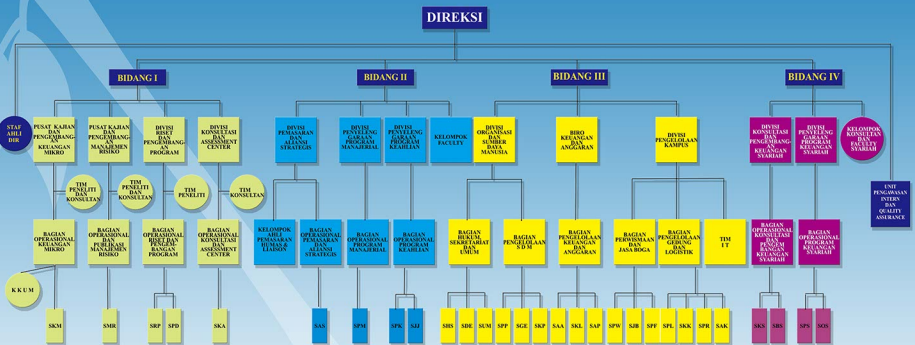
DIREKSI

BIDANG I

BIDANG II

BIDANG III

BIDANG IV

STAF AHLI DIR

PUSAT KAJIAN DAN PENGEMBANGAN KEUANGAN MIKRO

PUSAT KAJIAN DAN PENGEMBANGAN MANAJEMEN RISIKO

DIVISI RISET DAN PENGEMBANGAN PROGRAM

DIVISI KONSULTASI DAN ASSESSMENT CENTER

TIM PENELITI DAN KONSULTAN

TIM PENELITI DAN KONSULTAN

TIM PENELITI

TIM KONSULTAN

BAGIAN OPERASIONAL KEUANGAN MIKRO

BAGIAN OPERASIONAL DAN PUBLIKASI MANAJEMEN RISIKO

BAGIAN OPERASIONAL RISET DAN PENGEMBANGAN PROGRAM

BAGIAN OPERASIONAL KONSULTASI DAN ASSESSMENT CENTER

K K U M

SKM

SMR

SRP

SPD

SKA

DIVISI PEMASARAN DAN ALIANSI STRATEGIS

DIVISI PENYELENGGARAAN PROGRAM MANAJERIAL

DIVISI PENYELENGGARAAN PROGRAM KEAHLIAN

KELOMPOK FACULTY

KELOMPOK AHLI PEMASARAN HUMAS & LIAISON

BAGIAN OPERASIONAL PEMASARAN DAN ALIANSI STRATEGIS

BAGIAN OPERASIONAL PROGRAM MANAJERIAL

BAGIAN OPERASIONAL PROGRAM KEAHLIAN

SAS

SPM

SPK

SJJ

DIVISI ORGANISASI DAN SUMBER DAYA MANUSIA

BIRO KEUANGAN DAN ANGGARAN

DIVISI PENGELOLAAN KAMPUS

BAGIAN HUKUM, SEKRETARIAT DAN UMUM

BAGIAN PENGELOLAAN S D M

BAGIAN PENGELOLAAN KEUANGAN DAN ANGGARAN

BAGIAN PERWISMAAN DAN JASA BOGA

BAGIAN PENGELOLAAN GEDUNG DAN LOGISTIK

TIM I T

SHS

SDE

SUM

SPP

SGE

SKP

SAA

SKL

SAP

SPW

SJB

SPF

SPL

SKK

SPR

SAK

DIVISI KONSULTASI DAN PENGEMBANGAN KEUANGAN SYARIAH

DIVISI PENYELENGGARAAN PROGRAM KEUANGAN SYARIAH

KELOMPOK KONSULTAN DAN FACULTY SYARIAH

BAGIAN OPERASIONAL KONSULTASI DAN PENGEMBANGAN KEUANGAN SYARIAH

BAGIAN OPERASIONAL PROGRAM KEUANGAN SYARIAH

SKS

SBS

SPS

SOS

UNIT PENGAWASAN INTERN DAN QUALITY ASSURANCE